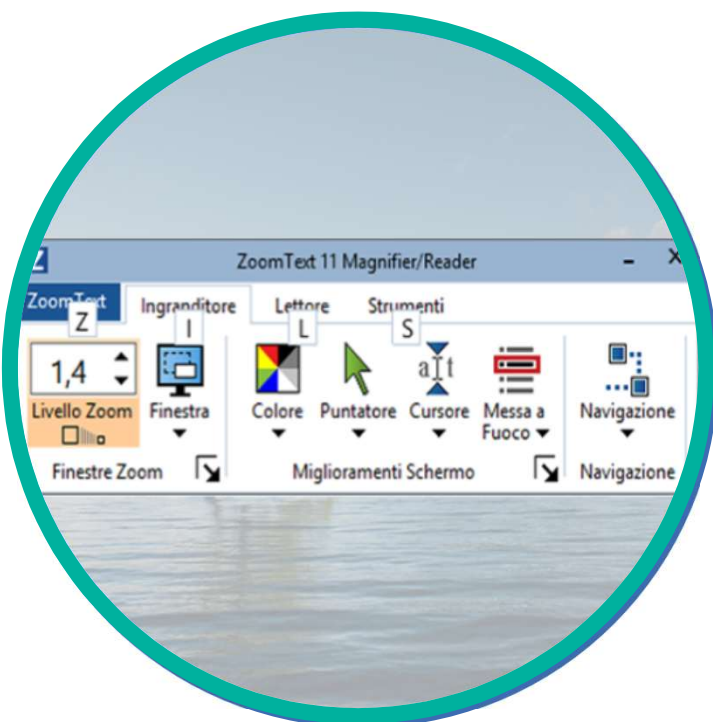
ZoomText 11 Magnifier/Reader

ZoomText
Ingranditore
Lettore
Strumenti
Z
I
L
S

1,4
Livello Zoom
Finestra
Colore
Puntatore
Cursore
Messa a Fuoco
Navigazione

Finestre Zoom
Miglioramenti Schermo
Navigazione